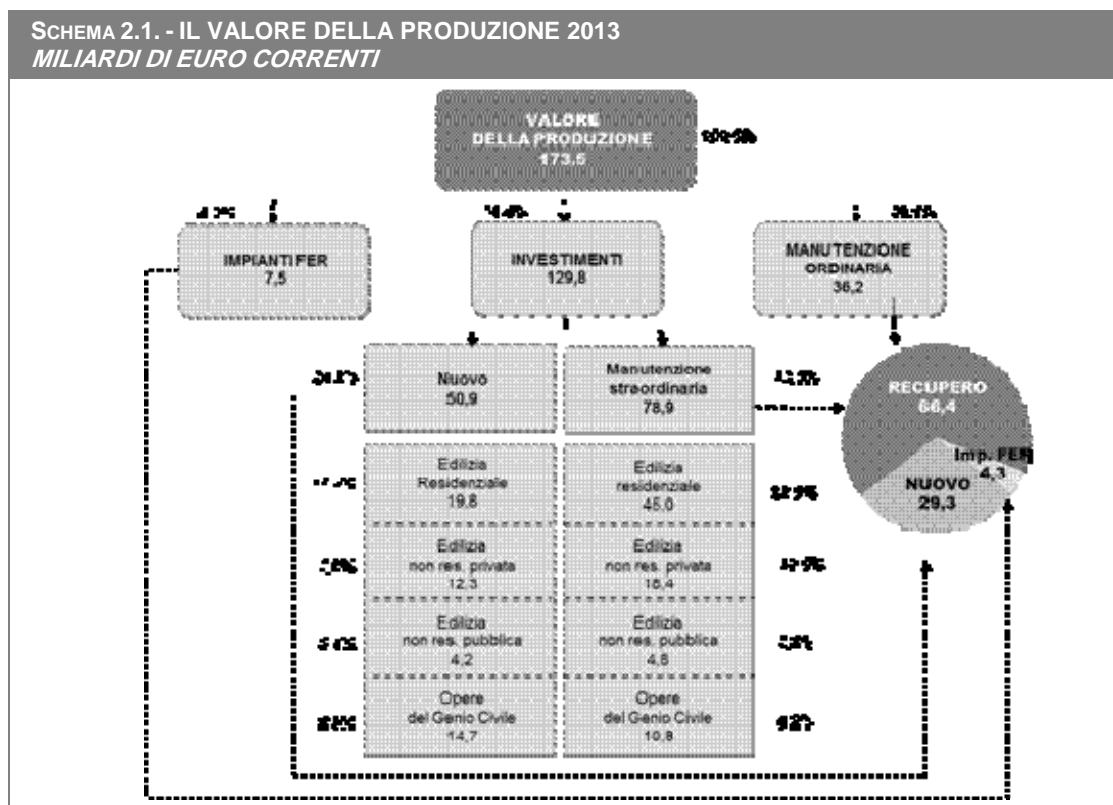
SCHEMA 2.1. - IL VALORE DELLA PRODUZIONE 2013
MILIARDI DI EURO CORRENTI

VALORE DELLA PRODUZIONE 173,5 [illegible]

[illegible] IMPIANTI FER 7,5

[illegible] INVESTIMENTI 129,8

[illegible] MANUTENZIONE ORDINARIA 36,2

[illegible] Nuovo 50,9

Manutenzione straordinaria 78,9 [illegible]

RECUPERO 68,4

Imp. FER 4,1

NUOVO 29,3

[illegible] Edilizia Residenziale 19,8

Edilizia residenziale 45,0 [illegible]

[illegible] Edilizia non res. privata 12,3

Edilizia non res. privata 18,4 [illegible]

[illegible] Edilizia non res. pubblica 4,2

Edilizia non res. pubblica 4,8 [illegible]

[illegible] Opere del Genio Civile 14,7

Opere del Genio Civile 10,8 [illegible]